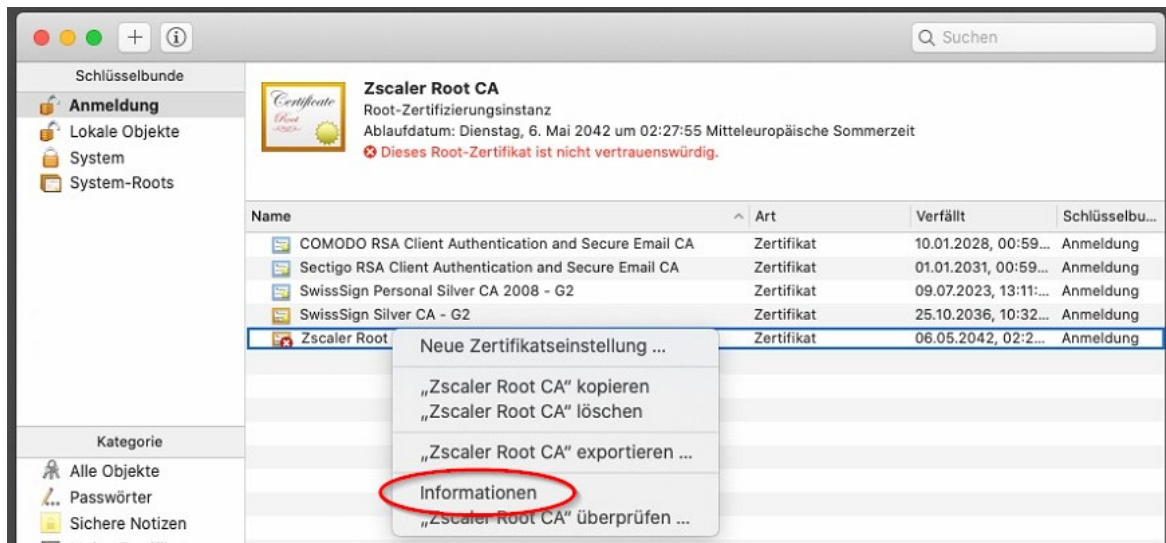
+ ⓘ

Q Suchen

Schlüsselbunde
Anmeldung
Lokale Objekte
System
System-Roots

Certificate
Root

Zscaler Root CA
Root-Zertifizierungsinstanz
Ablaufdatum: Dienstag, 6. Mai 2042 um 02:27:55 Mitteleuropäische Sommerzeit
Dieses Root-Zertifikat ist nicht vertrauenswürdig.

| Name | Art | Verfällt | Schlüsselbu... |
|---|---|---|---|
| COMODO RSA Client Authentication and Secure Email CA | Zertifikat | 10.01.2028, 00:59... | Anmeldung |
| Sectigo RSA Client Authentication and Secure Email CA | Zertifikat | 01.01.2031, 00:59... | Anmeldung |
| SwissSign Personal Silver CA 2008 - G2 | Zertifikat | 09.07.2023, 13:11:... | Anmeldung |
| SwissSign Silver CA - G2 | Zertifikat | 25.10.2036, 10:32... | Anmeldung |
| Zscaler Root | Zertifikat | 06.05.2042, 02:2... | Anmeldung |

Neue Zertifikatseinstellung ...
„Zscaler Root CA" kopieren
„Zscaler Root CA" löschen
„Zscaler Root CA" exportieren ...
Informationen
„Zscaler Root CA" überprüfen ...

Kategorie
Alle Objekte
Passwörter
Sichere Notizen